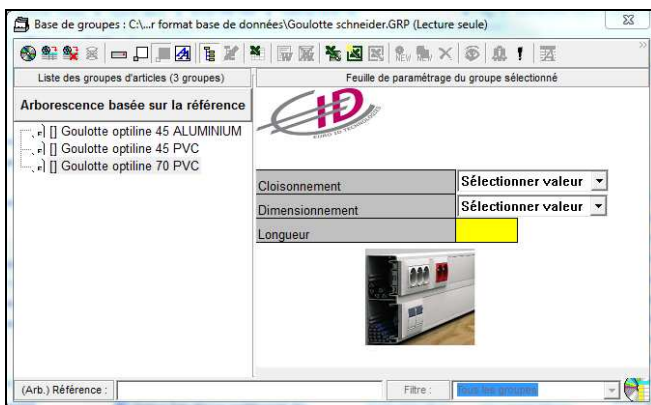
Base de groupes : C:\...r format base de données\Goulotte schneider.GRP (Lecture seule)

Liste des groupes d'articles (3 groupes)

Feuille de paramétrage du groupe sélectionné

Arborescence basée sur la référence

[] Goulotte optiline 45 ALUMINIUM
[] Goulotte optiline 45 PVC
[] Goulotte optiline 70 PVC

EURO ID TECHNOLOGIES

| Cloisonnement | Sélectionner valeur |
|---|---|
| Dimensionnement | Sélectionner valeur |
| Longueur | |

(Arb.) Référence :

Filtre :

Tous les groupes